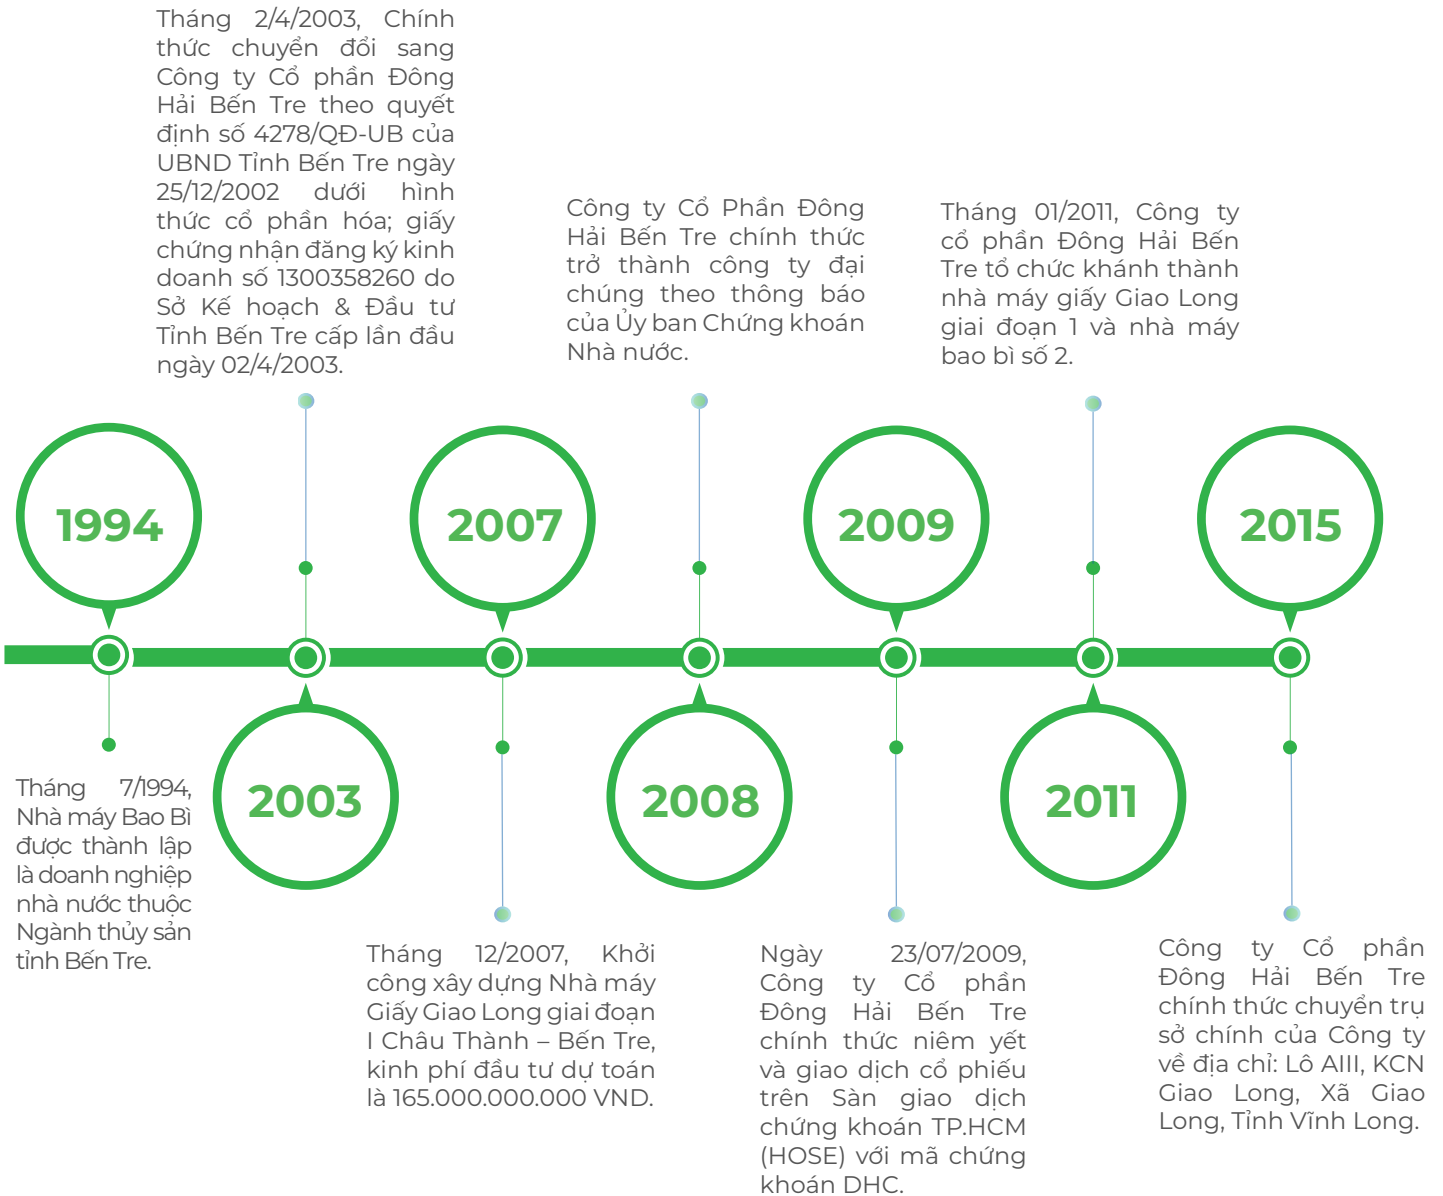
Tháng 2/4/2003, Chính thức chuyển đổi sang Công ty Cổ phần Đông Hải Bến Tre theo quyết định số 4278/QĐ-UB của UBND Tỉnh Bến Tre ngày 25/12/2002 dưới hình thức cổ phần hóa; giấy chứng nhận đăng ký kinh doanh số 1300358260 do Sở Kế hoạch & Đầu tư Tỉnh Bến Tre cấp lần đầu ngày 02/4/2003.

Công ty Cổ Phần Đông Hải Bến Tre chính thức trở thành công ty đại chúng theo thông báo của Ủy ban Chứng khoán Nhà nước.

Tháng 01/2011, Công ty cổ phần Đông Hải Bến Tre tổ chức khánh thành nhà máy giấy Giao Long giai đoạn 1 và nhà máy bao bì số 2.

1994

2007

2009

2015

2003

2008

2011

Tháng 7/1994, Nhà máy Bao Bì được thành lập là doanh nghiệp nhà nước thuộc Ngành thủy sản tỉnh Bến Tre.

Tháng 12/2007, Khởi công xây dựng Nhà máy Giấy Giao Long giai đoạn I Châu Thành – Bến Tre, kinh phí đầu tư dự toán là 165.000.000.000 VND.

Ngày 23/07/2009, Công ty Cổ phần Đông Hải Bến Tre chính thức niêm yết và giao dịch cổ phiếu trên Sàn giao dịch chứng khoán TP.HCM (HOSE) với mã chứng khoán DHC.

Công ty Cổ phần Đông Hải Bến Tre chính thức chuyển trụ sở chính của Công ty về địa chỉ: Lô AIII, KCN Giao Long, Xã Giao Long, Tỉnh Vĩnh Long.